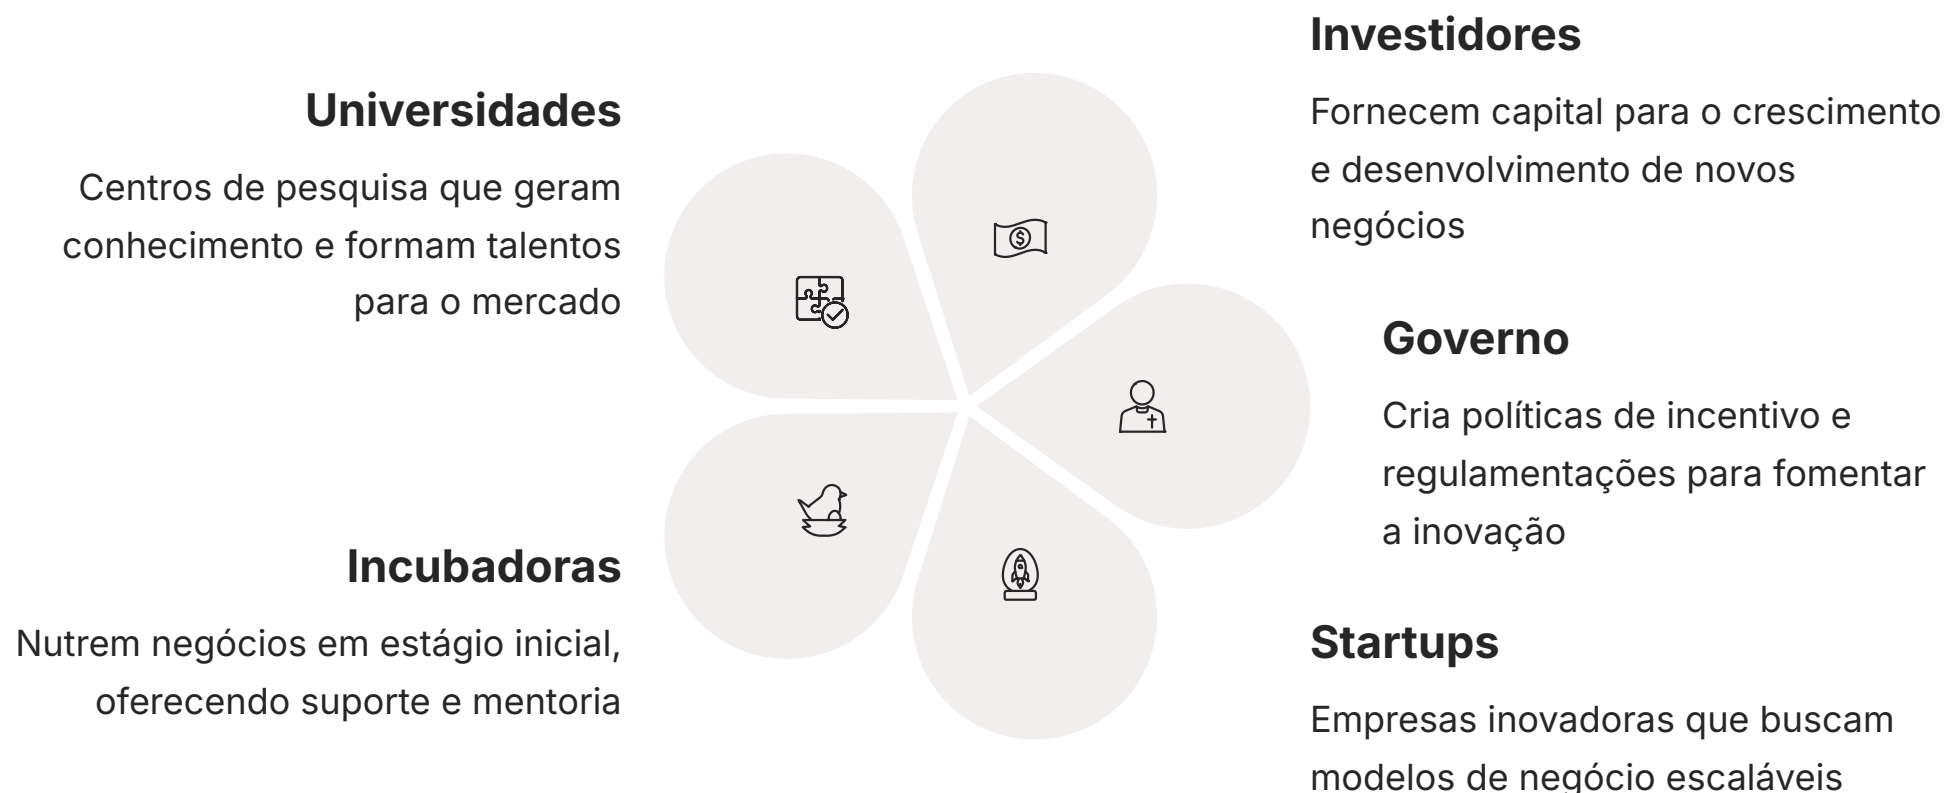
Investidores

Fornecem capital para o crescimento e desenvolvimento de novos negócios

Universidades

Centros de pesquisa que geram conhecimento e formam talentos para o mercado

Governo

Cria políticas de incentivo e regulamentações para fomentar a inovação

Incubadoras

Nutrem negócios em estágio inicial, oferecendo suporte e mentoria

Startups

Empresas inovadoras que buscam modelos de negócio escaláveis